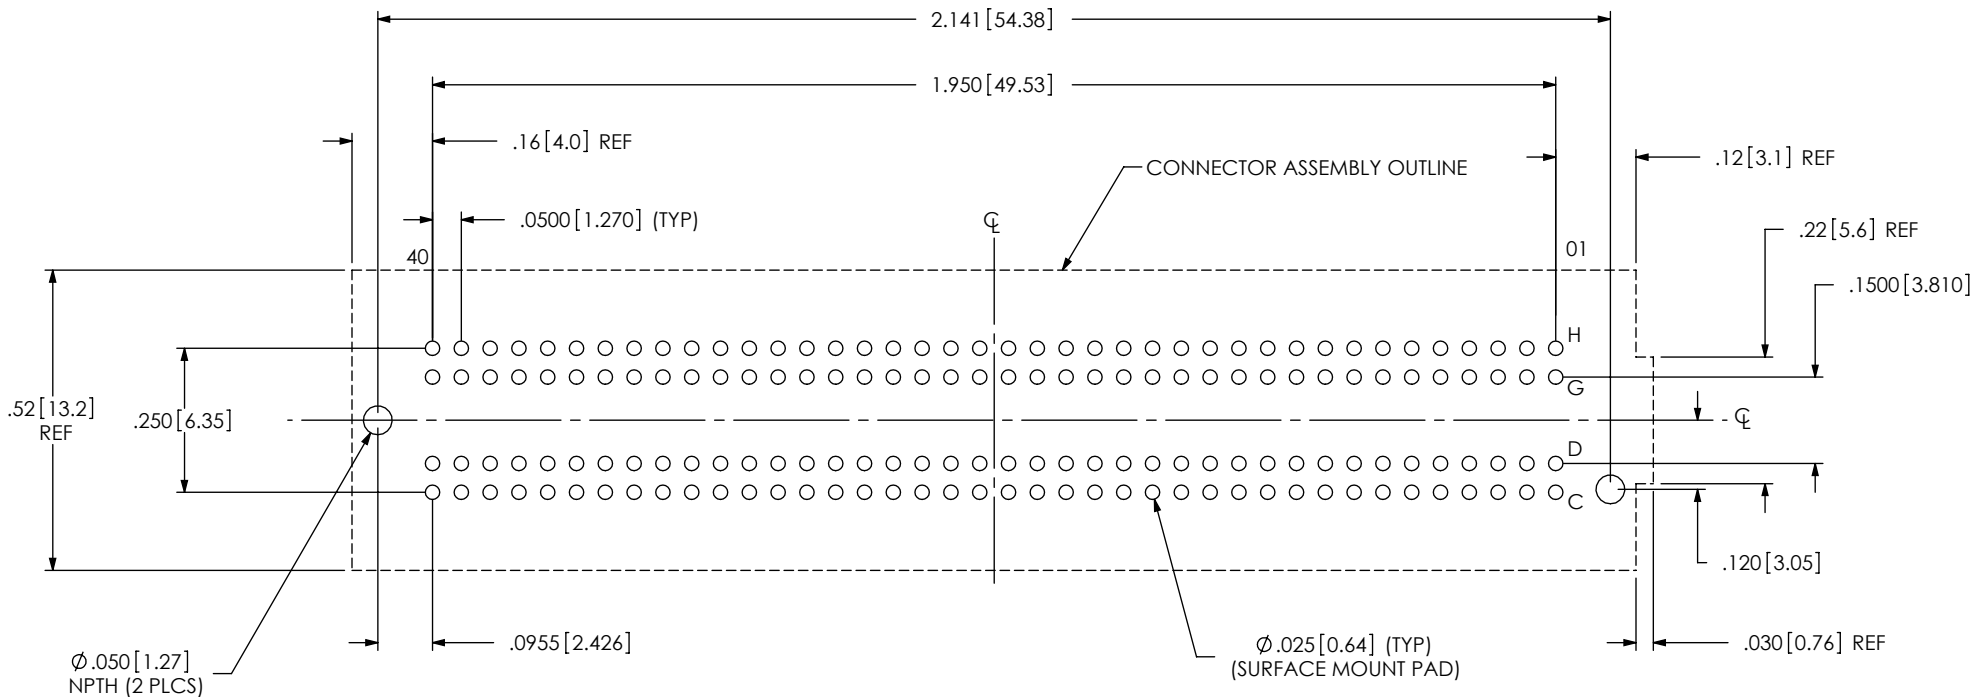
2.141 [54.38]

1.950 [49.53]

.16 [4.0] REF

.12 [3.1] REF

CONNECTOR ASSEMBLY OUTLINE

.0500 [1.270] (TYP)

℄

40

01

.22 [5.6] REF

.1500 [3.810]

H

G

.52 [13.2] REF

.250 [6.35]

℄

D

C

.120 [3.05]

.0955 [2.426]

$\varnothing$.025 [0.64] (TYP)
(SURFACE MOUNT PAD)

.030 [0.76] REF

$\varnothing$.050 [1.27]
NPTH (2 PLCS)